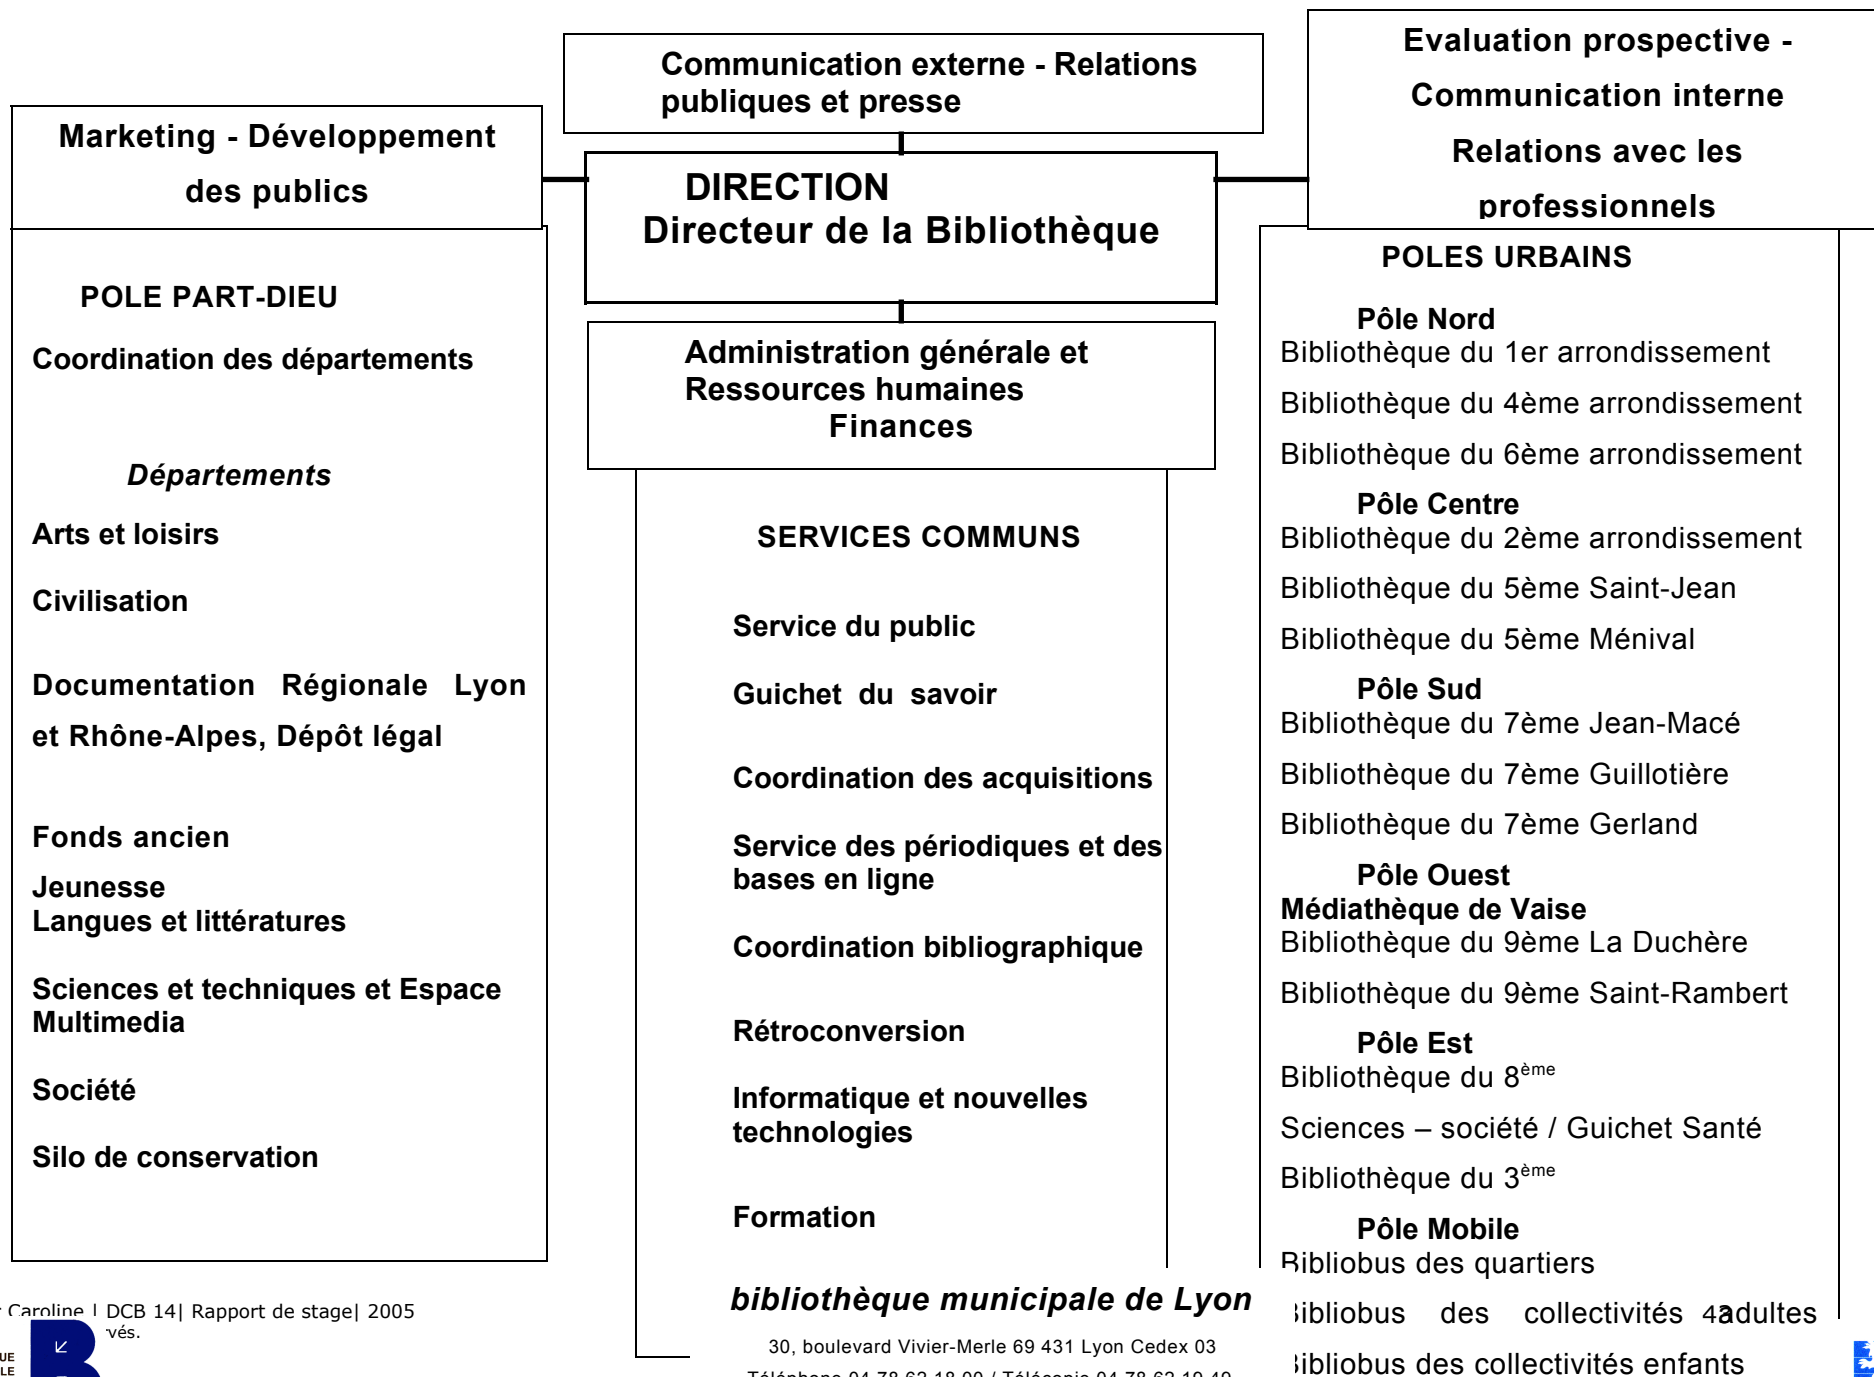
Communication externe - Relations publiques et presse

Evaluation prospective - Communication interne Relations avec les professionnels

Marketing - Développement des publics

DIRECTION
Directeur de la Bibliothèque

Administration générale et Ressources humaines
Finances

POLE PART-DIEU

Coordination des départements

*Départements*

Arts et loisirs

Civilisation

Documentation Régionale Lyon et Rhône-Alpes, Dépôt légal

Fonds ancien

Jeunesse
Langues et littératures

Sciences et techniques et Espace Multimedia

Société

Silo de conservation

SERVICES COMMUNS

Service du public

Guichet du savoir

Coordination des acquisitions

Service des périodiques et des bases en ligne

Coordination bibliographique

Rétroconversion

Informatique et nouvelles technologies

Formation

POLES URBAINS

Pôle Nord
Bibliothèque du 1er arrondissement

Bibliothèque du 4ème arrondissement

Bibliothèque du 6ème arrondissement

Pôle Centre
Bibliothèque du 2ème arrondissement

Bibliothèque du 5ème Saint-Jean

Bibliothèque du 5ème Ménival

Pôle Sud
Bibliothèque du 7ème Jean-Macé

Bibliothèque du 7ème Guillotière

Bibliothèque du 7ème Gerland

Pôle Ouest
Médiathèque de Vaise
Bibliothèque du 9ème La Duchère

Bibliothèque du 9ème Saint-Rambert

Pôle Est
Bibliothèque du 8$^{ème}$

Sciences – société / Guichet Santé

Bibliothèque du 3$^{ème}$

Pôle Mobile
Bibliobus des quartiers

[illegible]ibliobus des collectivités 4adultes

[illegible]ibliobus des collectivités enfants

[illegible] Caroline | DCB 14| Rapport de stage| 2005
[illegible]vés.

*bibliothèque municipale de Lyon*

30, boulevard Vivier-Merle 69 431 Lyon Cedex 03

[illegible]

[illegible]UE
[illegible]LE